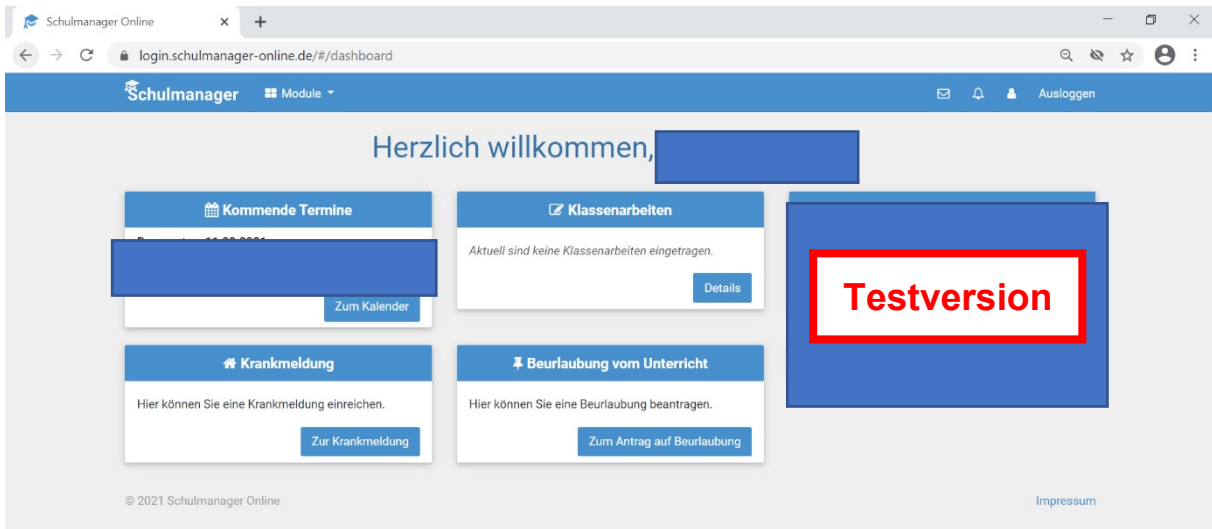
Schulmanager Online ×

login.schulmanager-online.de/#/dashboard

Schulmanager Module

Ausloggen

Herzlich willkommen,

Kommende Termine

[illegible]

Zum Kalender

Klassenarbeiten

Aktuell sind keine Klassenarbeiten eingetragen.

Details

Testversion

Krankmeldung

Hier können Sie eine Krankmeldung einreichen.

Zur Krankmeldung

Beurlaubung vom Unterricht

Hier können Sie eine Beurlaubung beantragen.

Zum Antrag auf Beurlaubung

© 2021 Schulmanager Online

Impressum